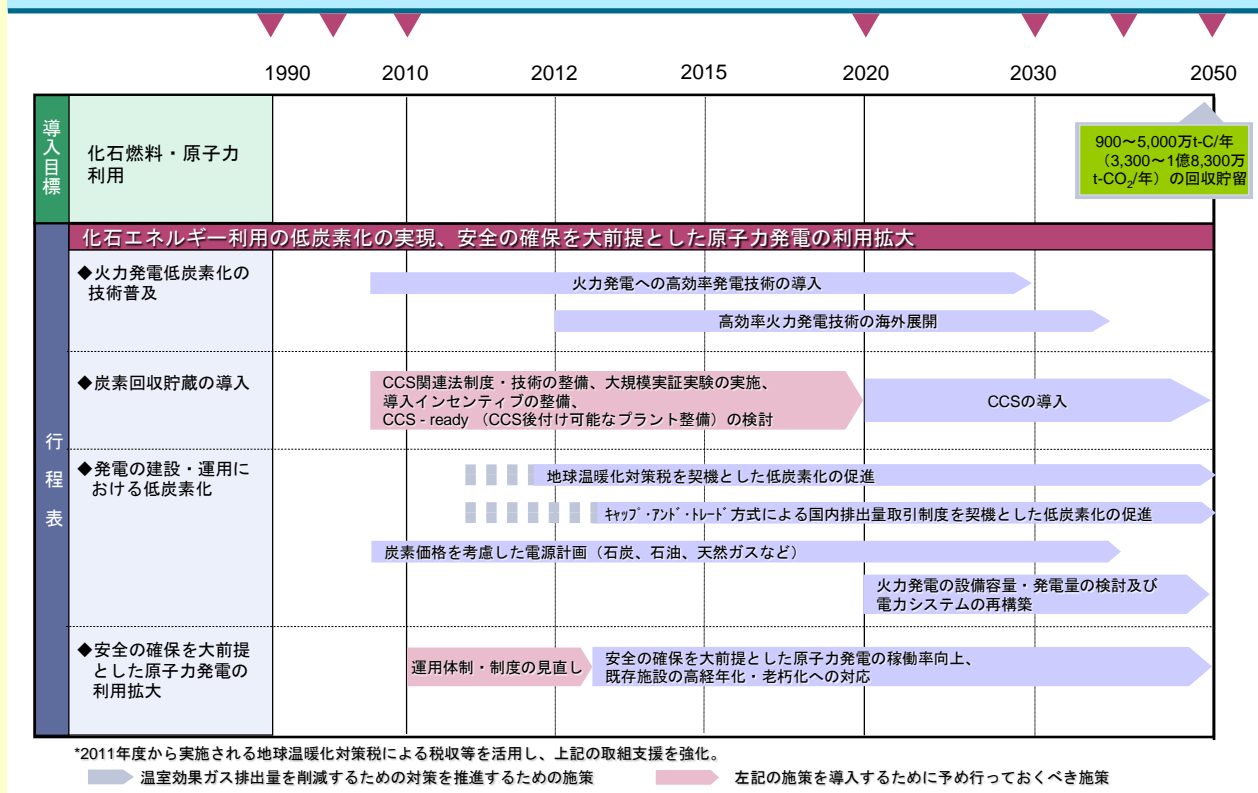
1990 2010 2012 2015 2020 2030 2050

導入目標

化石燃料・原子力利用

900～5,000万t-C/年
（3,300～1億8,300万t-$CO_2$/年）の回収貯留

行程表

化石エネルギー利用の低炭素化の実現、安全の確保を大前提とした原子力発電の利用拡大

◆火力発電低炭素化の技術普及

火力発電への高効率発電技術の導入

高効率火力発電技術の海外展開

◆炭素回収貯蔵の導入

CCS関連法制度・技術の整備、大規模実証実験の実施、導入インセンティブの整備、CCS - ready（CCS後付け可能なプラント整備）の検討

CCSの導入

◆発電の建設・運用における低炭素化

地球温暖化対策税を契機とした低炭素化の促進

ｷｬｯﾌﾟ・ｱﾝﾄﾞ・ﾄﾚｰﾄﾞ方式による国内排出量取引制度を契機とした低炭素化の促進

炭素価格を考慮した電源計画（石炭、石油、天然ガスなど）

火力発電の設備容量・発電量の検討及び電力システムの再構築

◆安全の確保を大前提とした原子力発電の利用拡大

運用体制・制度の見直し

安全の確保を大前提とした原子力発電の稼働率向上、既存施設の高経年化・老朽化への対応

*2011年度から実施される地球温暖化対策税による税収等を活用し、上記の取組支援を強化。

温室効果ガス排出量を削減するための対策を推進するための施策

左記の施策を導入するために予め行っておくべき施策